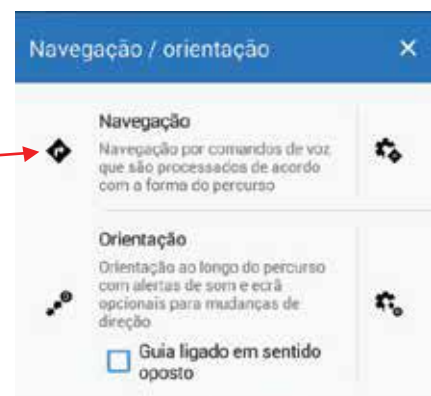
Navegação / orientação ×

Navegação
Navegação por comandos de voz que são processados de acordo com a forma do percurso

Orientação
Orientação ao longo do percurso com alertas de som e ecrã opcionais para mudanças de direção

Guia ligado em sentido oposto